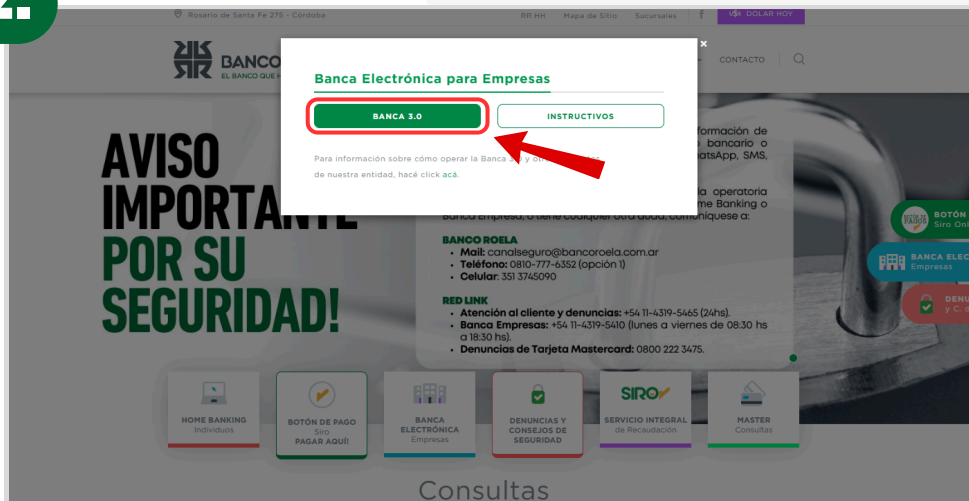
Rosario de Santa Fe 275 - Córdoba

RR HH Mapa de Sitio Sucursales U$ DOLAR HOY

BANCO
EL BANCO QUE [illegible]

CONTACTO

Banca Electrónica para Empresas

BANCA 3.0

INSTRUCTIVOS

Para información sobre cómo operar la Banca 3.0 y otros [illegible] de nuestra entidad, hacé click acá.

AVISO IMPORTANTE POR SU SEGURIDAD!

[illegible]formación de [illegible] bancario o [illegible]atsApp, SMS,

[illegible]la operatoria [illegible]me Banking o Banca Empresa, o tiene cualquier otra duda, comuníquese a:

BANCO ROELA
• Mail: canalseguro@bancoroela.com.ar
• Teléfono: 0810-777-6352 (opción 1)
• Celular: 351 3745090

RED LINK
• Atención al cliente y denuncias: +54 11-4319-5465 (24hs).
• Banca Empresas: +54 11-4319-5410 (lunes a viernes de 08:30 hs a 18:30 hs).
• Denuncias de Tarjeta Mastercard: 0800 222 3475.

BOTÓN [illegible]
Siro On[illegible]

BANCA ELEC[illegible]
Empresas

DENU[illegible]
y C.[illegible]

HOME BANKING
Individuos

BOTÓN DE PAGO
Siro
PAGAR AQUÍ!

BANCA ELECTRÓNICA
Empresas

DENUNCIAS Y CONSEJOS DE SEGURIDAD

SIRO
SERVICIO INTEGRAL
de Recaudación

MASTER
Consultas

Consultas